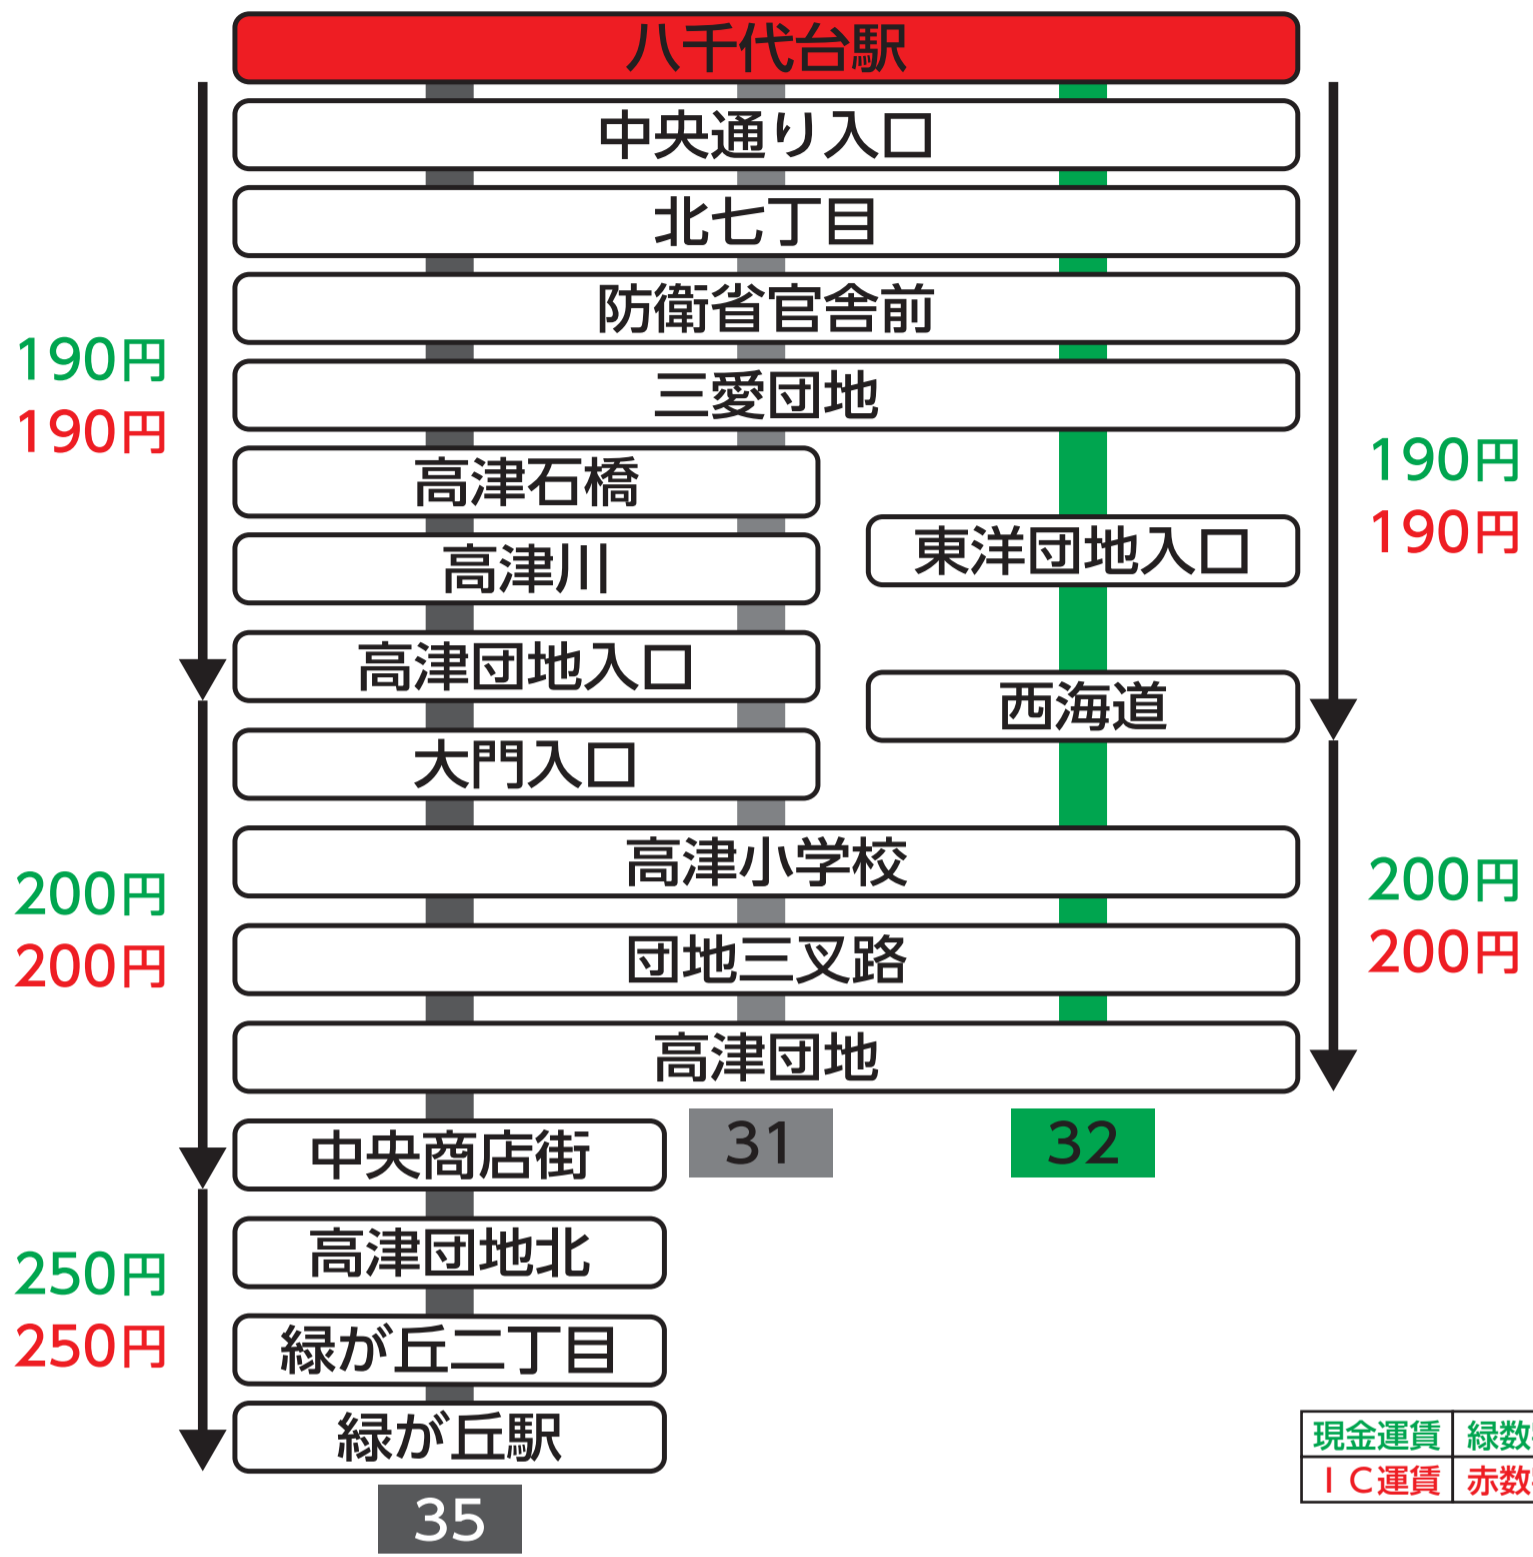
八千代台駅
中央通り入口
北七丁目
防衛省官舎前
三愛団地
高津石橋
高津川
高津団地入口
大門入口
東洋団地入口
西海道
高津小学校
団地三叉路
高津団地
中央商店街
高津団地北
緑が丘二丁目
緑が丘駅

190円
190円
200円
200円
250円
250円

190円
190円
200円
200円

31
32
35

| 現金運賃 | 緑数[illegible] |
|---|---|
| ＩＣ運賃 | 赤数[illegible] |